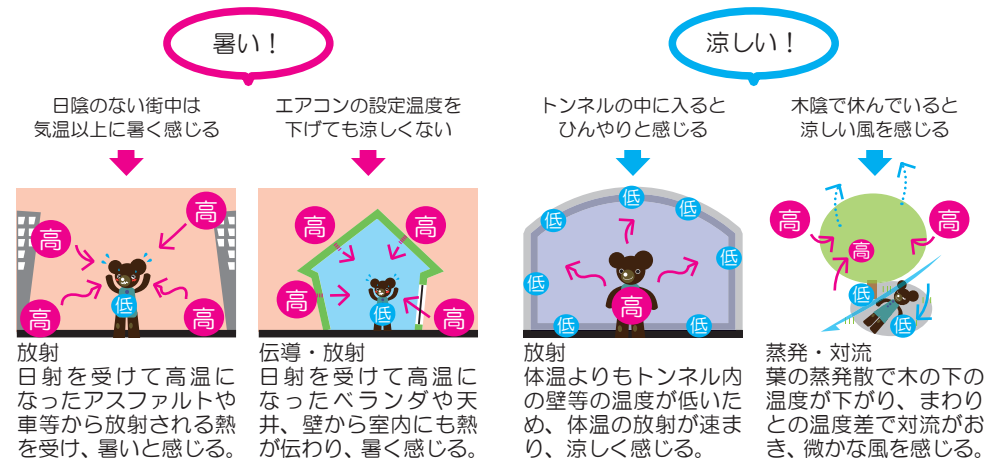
暑い！

日陰のない街中は
気温以上に暑く感じる

高
高
低
高
高

放射
日射を受けて高温になったアスファルトや車等から放射される熱を受け、暑いと感じる。

エアコンの設定温度を
下げても涼しくない

高
高
高
低
高

伝導・放射
日射を受けて高温になったベランダや天井、壁から室内にも熱が伝わり、暑く感じる。

涼しい！

トンネルの中に入ると
ひんやりと感じる

低
低
低
低
低
高
低
低
低

放射
体温よりもトンネル内の壁等の温度が低いため、体温の放射が速まり、涼しく感じる。

木陰で休んでいると
涼しい風を感じる

高
高
高
低
低

蒸発・対流
葉の蒸発散で木の下の温度が下がり、まわりとの温度差で対流がおき、微かな風を感じる。